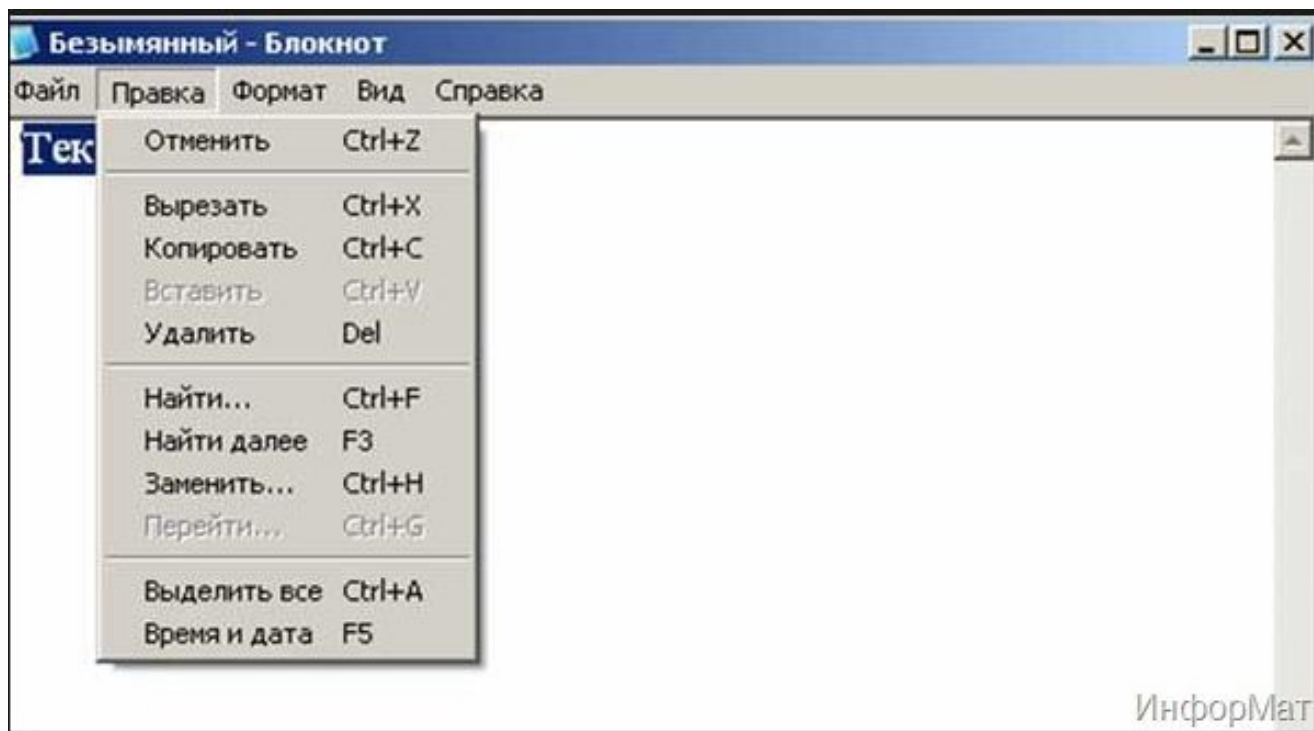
Безымянный - Блокнот

Файл Правка Формат Вид Справка

Тек

Отменить Ctrl+Z

Вырезать Ctrl+X
Копировать Ctrl+C
Вставить Ctrl+V
Удалить Del

Найти... Ctrl+F
Найти далее F3
Заменить... Ctrl+H
Перейти... Ctrl+G

Выделить все Ctrl+A
Время и дата F5

ИнфорМат